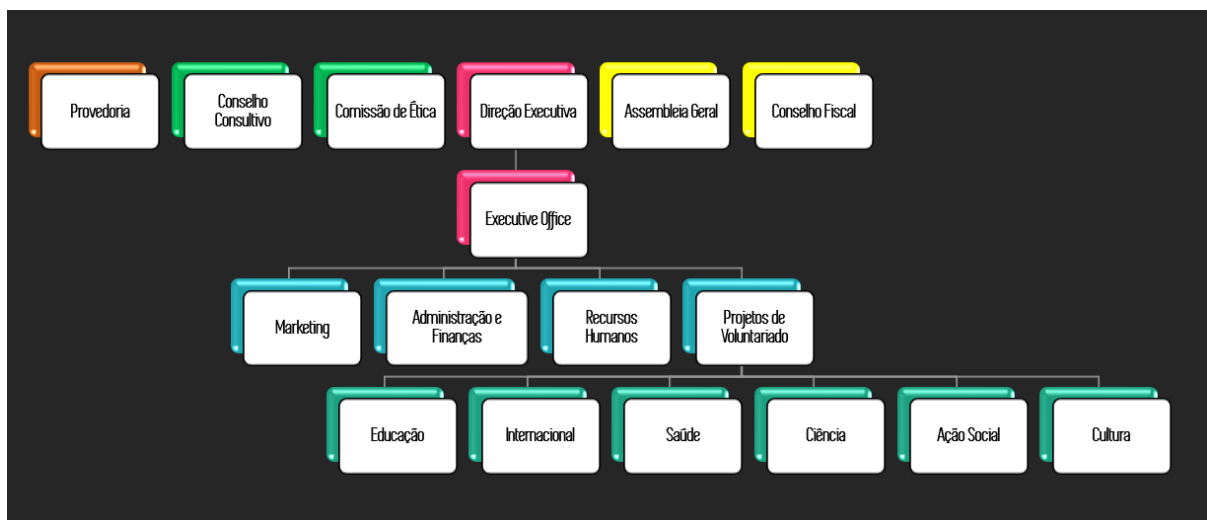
Provedoria

Conselho Consultivo

Comissão de Ética

Direção Executiva

Assembleia Geral

Conselho Fiscal

Executive Office

Marketing

Administração e Finanças

Recursos Humanos

Projetos de Voluntariado

Educação

Internacional

Saúde

Ciência

Ação Social

Cultura